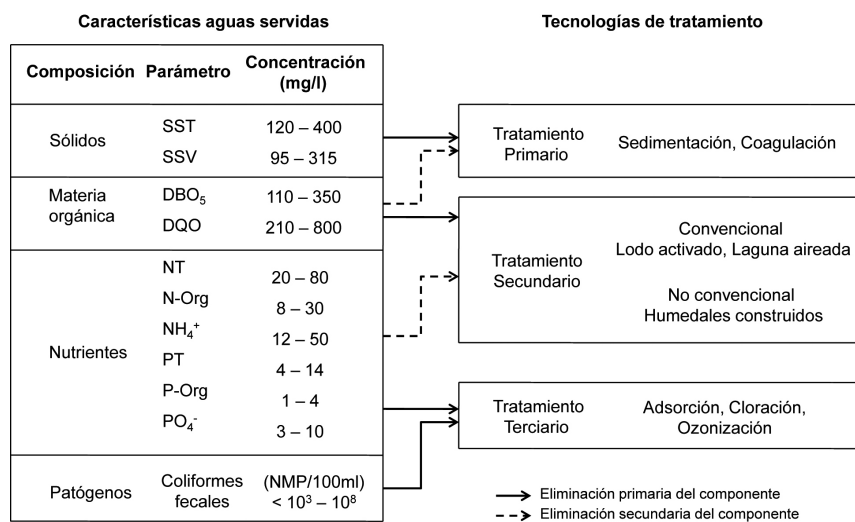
Características aguas servidas

| Composición | Parámetro | Concentración (mg/l) |
|---|---|---|
| Sólidos | SST | 120 – 400 |
| | SSV | 95 – 315 |
| Materia orgánica | $DBO_5$ | 110 – 350 |
| | DQO | 210 – 800 |
| Nutrientes | NT | 20 – 80 |
| | N-Org | 8 – 30 |
| | $NH_4^+$ | 12 – 50 |
| | PT | 4 – 14 |
| | P-Org | 1 – 4 |
| | $PO_4^-$ | 3 – 10 |
| Patógenos | Coliformes fecales | (NMP/100ml) $< 10^3 – 10^8$ |

Tecnologías de tratamiento

Tratamiento Primario
Sedimentación, Coagulación

Tratamiento Secundario
Convencional
Lodo activado, Laguna aireada
No convencional
Humedales construidos

Tratamiento Terciario
Adsorción, Cloración, Ozonización

Eliminación primaria del componente
Eliminación secundaria del componente